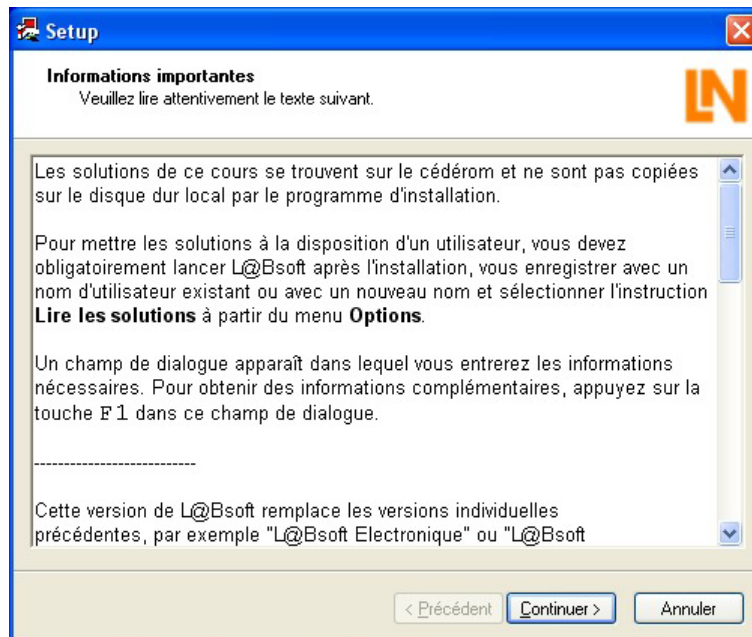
Setup

Informations importantes
Veuillez lire attentivement le texte suivant.

LN

Les solutions de ce cours se trouvent sur le cédérom et ne sont pas copiées sur le disque dur local par le programme d'installation.

Pour mettre les solutions à la disposition d'un utilisateur, vous devez obligatoirement lancer L@Bsoft après l'installation, vous enregistrer avec un nom d'utilisateur existant ou avec un nouveau nom et sélectionner l'instruction **Lire les solutions** à partir du menu **Options**.

Un champ de dialogue apparaît dans lequel vous entrerez les informations nécessaires. Pour obtenir des informations complémentaires, appuyez sur la touche F1 dans ce champ de dialogue.

--------------------------

Cette version de L@Bsoft remplace les versions individuelles précédentes, par exemple "L@Bsoft Electronique" ou "L@Bsoft

< Précédent
Continuer >
Annuler